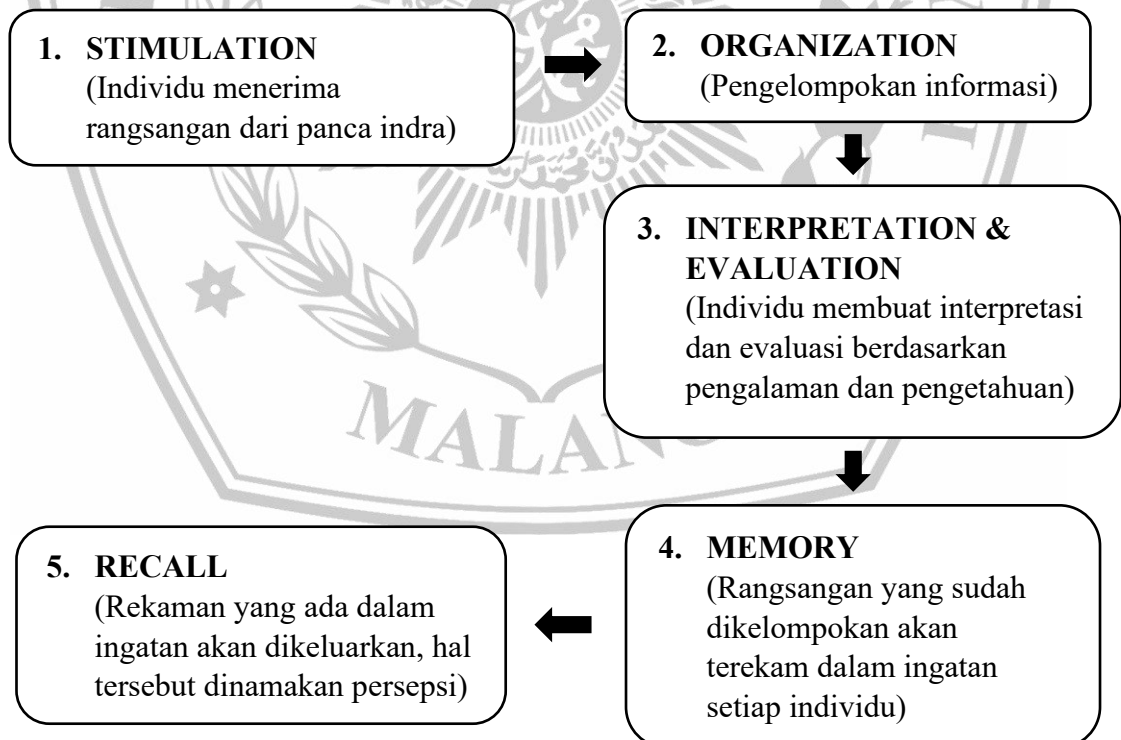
1. STIMULATION
(Individu menerima rangsangan dari panca indra)

2. ORGANIZATION
(Pengelompokan informasi)

3. INTERPRETATION & EVALUATION
(Individu membuat interpretasi dan evaluasi berdasarkan pengalaman dan pengetahuan)

4. MEMORY
(Rangsangan yang sudah dikelompokan akan terekam dalam ingatan setiap individu)

5. RECALL
(Rekaman yang ada dalam ingatan akan dikeluarkan, hal tersebut dinamakan persepsi)

MALANG